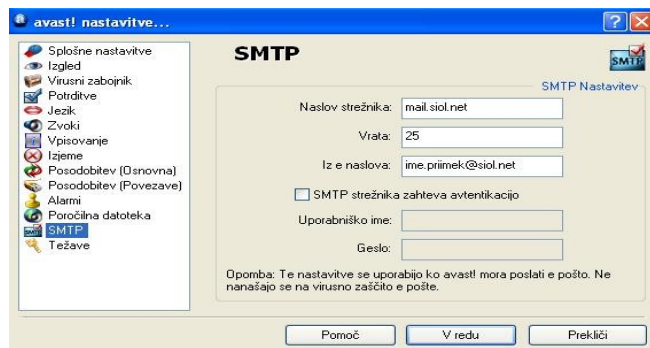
avast! nastavitve...

Splošne nastavitve
Izgled
Virusni zabojnik
Potrditve
Jezik
Zvoki
Vpisovanje
Izjeme
Posodobitev (Osnovna)
Posodobitev (Povezave)
Alarmi
Poročilna datoteka
SMTP
Težave

SMTP

SMTP

SMTP Nastavitev

Naslov strežnika: mail.siol.net

Vrata: 25

Iz e naslova: ime.priimek@siol.net

SMTP strežnika zahteva avtentikacijo

Uporabniško ime:

Geslo:

Opomba: Te nastavitve se uporabijo ko avast! mora poslati e pošto. Ne nanašajo se na virusno zaščito e pošte.

Pomoč
V redu
Prekliči